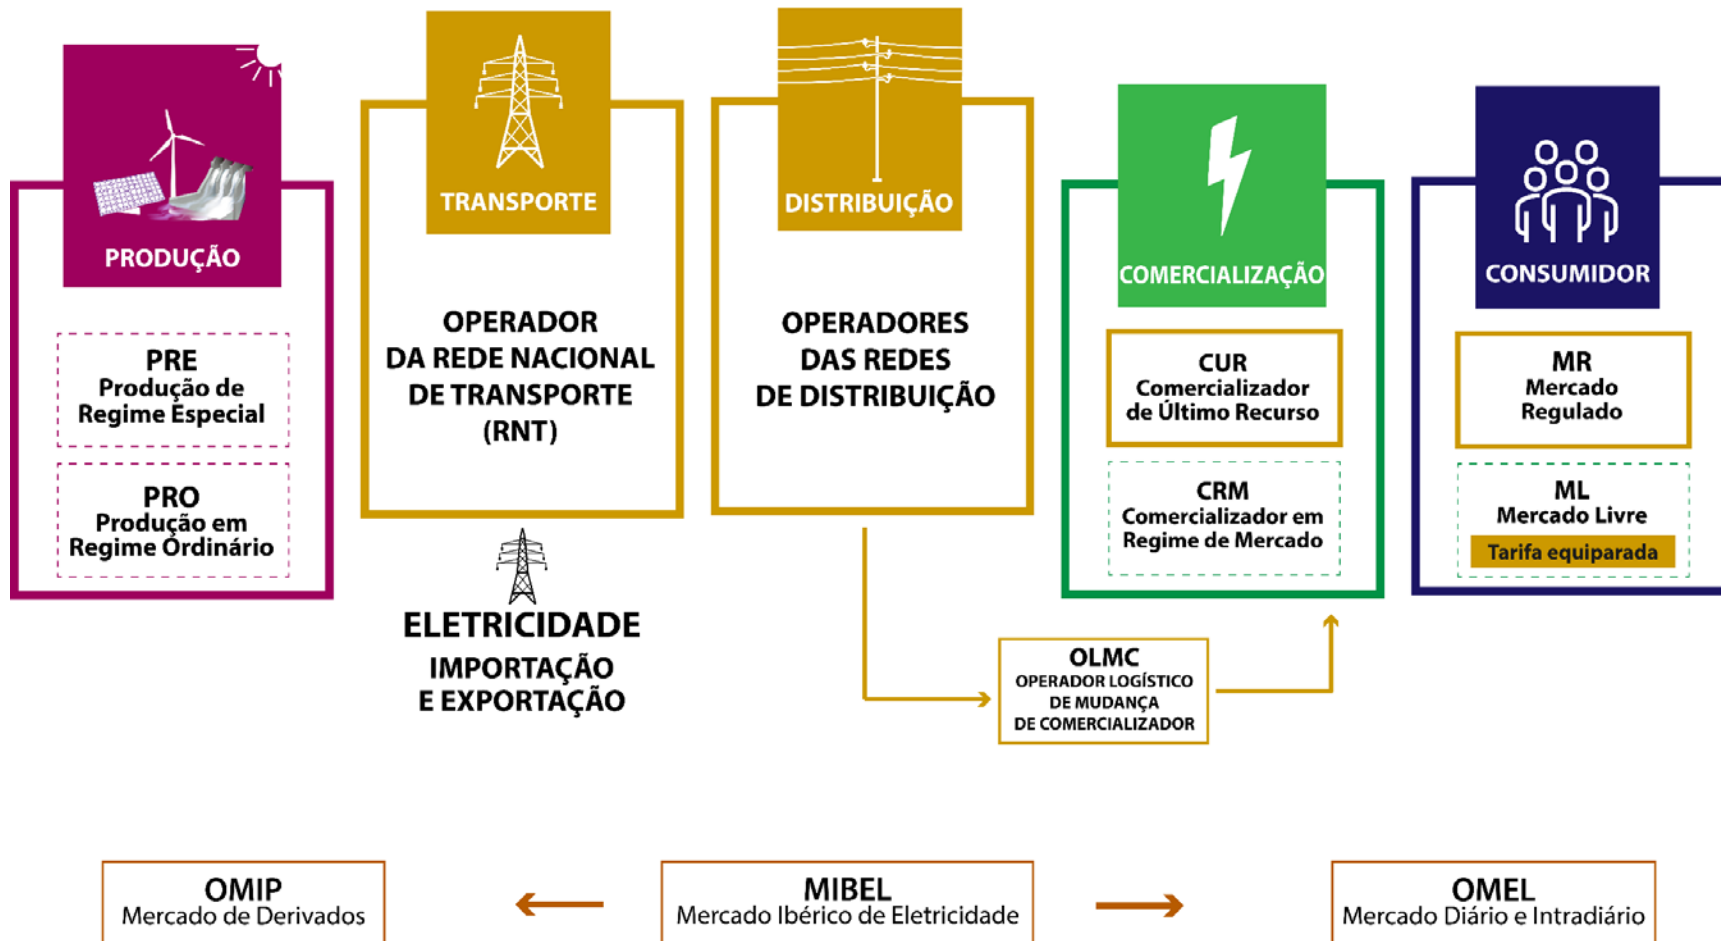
PRODUÇÃO

PRE
Produção de
Regime Especial

PRO
Produção em
Regime Ordinário

TRANSPORTE

OPERADOR
DA REDE NACIONAL
DE TRANSPORTE
(RNT)

ELETRICIDADE
IMPORTAÇÃO
E EXPORTAÇÃO

DISTRIBUIÇÃO

OPERADORES
DAS REDES
DE DISTRIBUIÇÃO

COMERCIALIZAÇÃO

CUR
Comercializador
de Último Recurso

CRM
Comercializador em
Regime de Mercado

CONSUMIDOR

MR
Mercado
Regulado

ML
Mercado Livre
Tarifa equiparada

OLMC
OPERADOR LOGÍSTICO
DE MUDANÇA
DE COMERCIALIZADOR

OMIP
Mercado de Derivados

MIBEL
Mercado Ibérico de Eletricidade

OMEL
Mercado Diário e Intradiário